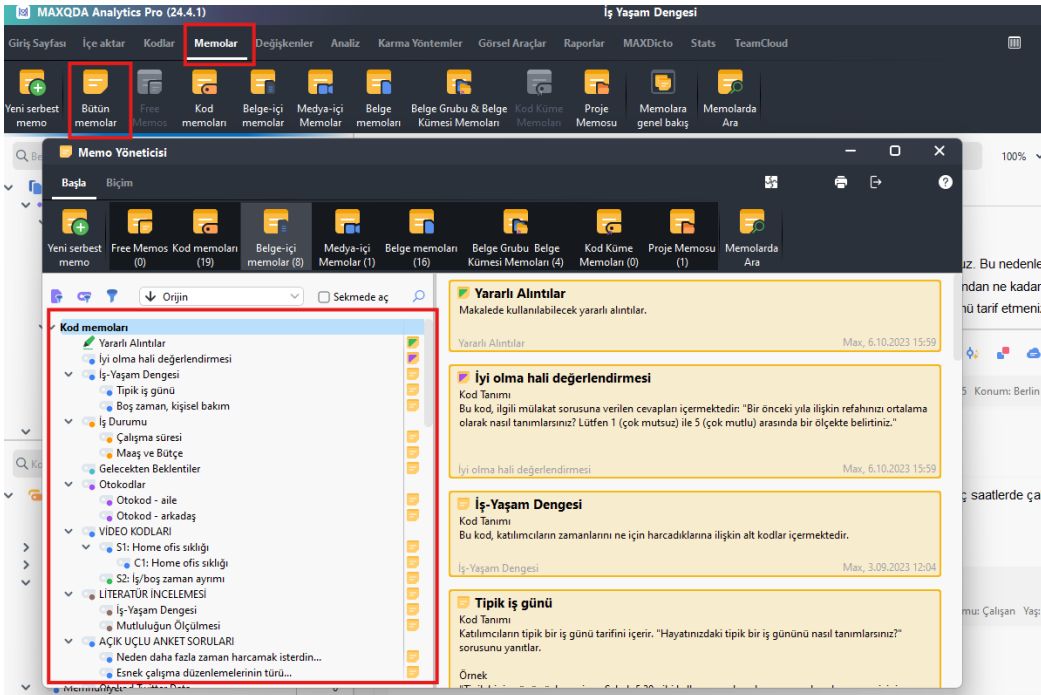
MAXQDA Analytics Pro (24.4.1)
İş Yaşam Dengesi

Giriş Sayfası İçe aktar Kodlar Memolar Değişkenler Analiz Karma Yöntemler Görsel Araçlar Raporlar MAXDicto Stats TeamCloud

Yeni serbest memo
Bütün memolar
Free Memos
Kod memoları
Belge-içi memolar
Medya-içi Memolar
Belge memoları
Belge Grubu & Belge Kümesi Memoları
Kod Küme Memoları
Proje Memosu
Memolara genel bakış
Memolarda Ara

100%

Memo Yöneticisi

Başla Biçim

Yeni serbest memo
Free Memos (0)
Kod memoları (19)
Belge-içi memolar (8)
Medya-içi Memolar (1)
Belge memoları (16)
Belge Grubu Belge Kümesi Memoları (4)
Kod Küme Memoları (0)
Proje Memosu (1)
Memolarda Ara

Orijin
Sekmede aç

Kod memoları
Yararlı Alıntılar
İyi olma hali değerlendirmesi
İş-Yaşam Dengesi
Tipik iş günü
Boş zaman, kişisel bakım
İş Durumu
Çalışma süresi
Maaş ve Bütçe
Gelecekten Beklentiler
Otokodlar
Otokod - aile
Otokod - arkadaş
VİDEO KODLARI
S1: Home ofis sıklığı
C1: Home ofis sıklığı
S2: İş/boş zaman ayrımı
LİTERATÜR İNCELEMESİ
İş-Yaşam Dengesi
Mutluluğun Ölçülmesi
AÇIK UÇLU ANKET SORULARI
Neden daha fazla zaman harcamak isterdin...
Esnek çalışma düzenlemelerinin türü...

Yararlı Alıntılar
Makalede kullanılabilecek yararlı alıntılar.
Yararlı Alıntılar
Max, 6.10.2023 15:59

İyi olma hali değerlendirmesi
Kod Tanımı
Bu kod, ilgili mülakat sorusuna verilen cevapları içermektedir: "Bir önceki yıla ilişkin refahınızı ortalama olarak nasıl tanımlarsınız? Lütfen 1 (çok mutsuz) ile 5 (çok mutlu) arasında bir ölçekte belirtiniz."
İyi olma hali değerlendirmesi
Max, 6.10.2023 15:59

İş-Yaşam Dengesi
Kod Tanımı
Bu kod, katılımcıların zamanlarını ne için harcadıklarına ilişkin alt kodlar içermektedir.
İş-Yaşam Dengesi
Max, 3.09.2023 12:04

Tipik iş günü
Kod Tanımı
Katılımcıların tipik bir iş günü tarifini içerir. "Hayatınızdaki tipik bir iş gününü nasıl tanımlarsınız?" sorusunu yanıtlar.

Örnek
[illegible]

uz. Bu nedenle
ndan ne kadar
nü tarif etmeni
5 Konum: Berlin
ç saatlerde ça
mu: Çalışan Yaş